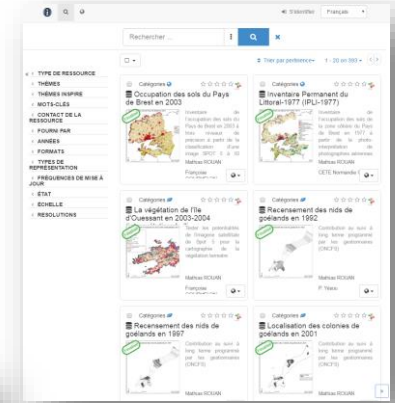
S'identifier Français

Rechercher ...

Trier par pertinence 1 - 20 on 393

TYPE DE RESSOURCE
THÈMES
THÈMES INSPIRE
MOTS-CLÉS
CONTACT DE LA RESSOURCE
FOURNI PAR
ANNÉES
FORMATS
TYPES DE REPRÉSENTATION
FRÉQUENCES DE MISE À JOUR
ÉTAT
ÉCHELLE
RÉSOLUTIONS

Catégories
Occupation des sols du Pays de Brest en 2003
Inventaire de l'occupation des sols du Pays de Brest en 2003 à partir de la classification d'une image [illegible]
Mathias ROUAN
Française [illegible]

Catégories
Inventaire Permanent du Littoral-1977 (IPLI-1977)
Inventaire de l'occupation des sols de la zone côtière du Pays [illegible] 1977 à partir de la photo-interprétation de photographies aériennes
Mathias ROUAN
CETE Normandie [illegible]

Catégories
La végétation de l'île d'Ouessant en 2003-2004
Tester des potentialités de l'imagerie satellitale du Spot 5 pour la cartographie de la végétation terrestre
Mathias ROUAN
Française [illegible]

Catégories
Recensement des nids de goélands en 1992
Contribution au suivi à long terme programmé par les gestionnaires (CNCFS)
Mathias ROUAN
P. Yésou

Catégories
Recensement des nids de goélands en 1997
Contribution au suivi à long terme programmé par les gestionnaires (CNCFS)
Mathias ROUAN

Catégories
Localisation des colonies de goélands en 2001
Contribution au suivi à long terme programmé par les gestionnaires (CNCFS)
Mathias ROUAN